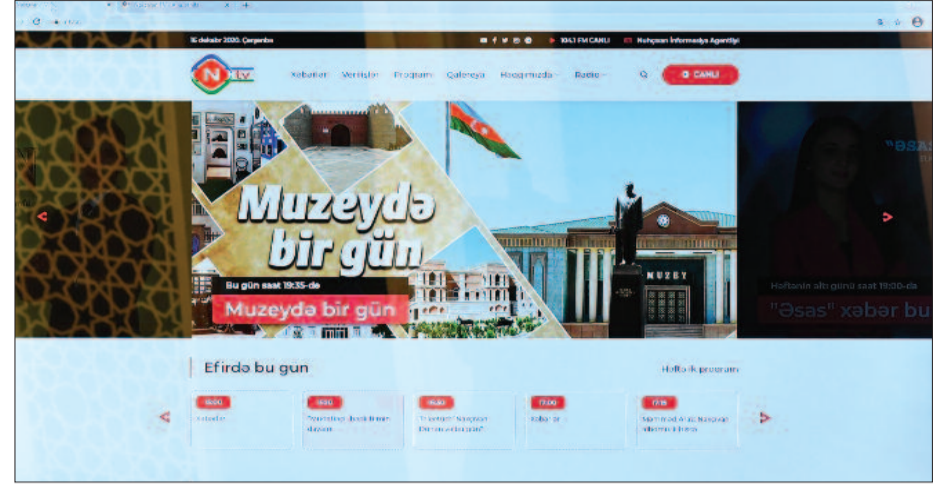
16 dekabr 2020, Çərşənbə

104.1 FM CANLI

Naxçıvan İnformasiya Agentliyi

NTV

Xəbərlər Verilişlər Proqram Qalereya Haqqımızda Radio

CANLI

Muzeydə bir gün

Bu gün saat 19:35-də

Muzeydə bir gün

MUZEY

Həftənin altı günü saat 19:00-da

"Əsas" xəbər bu

Efirdə bu gun

Həftəlik proqram

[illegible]

Xəbərlər

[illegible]

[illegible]

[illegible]

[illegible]

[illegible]

Xəbərlər

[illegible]

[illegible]